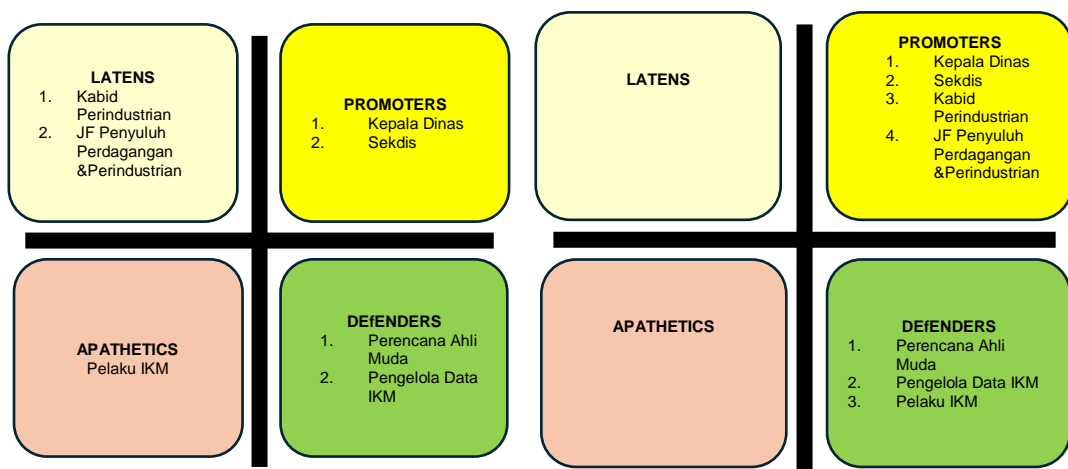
LATENS
1. Kabid Perindustrian
2. JF Penyuluh Perdagangan &Perindustrian

PROMOTERS
1. Kepala Dinas
2. Sekdis

APATHETICS
Pelaku IKM

DEfENDERS
1. Perencana Ahli Muda
2. Pengelola Data IKM

LATENS

PROMOTERS
1. Kepala Dinas
2. Sekdis
3. Kabid Perindustrian
4. JF Penyuluh Perdagangan &Perindustrian

APATHETICS

DEfENDERS
1. Perencana Ahli Muda
2. Pengelola Data IKM
3. Pelaku IKM